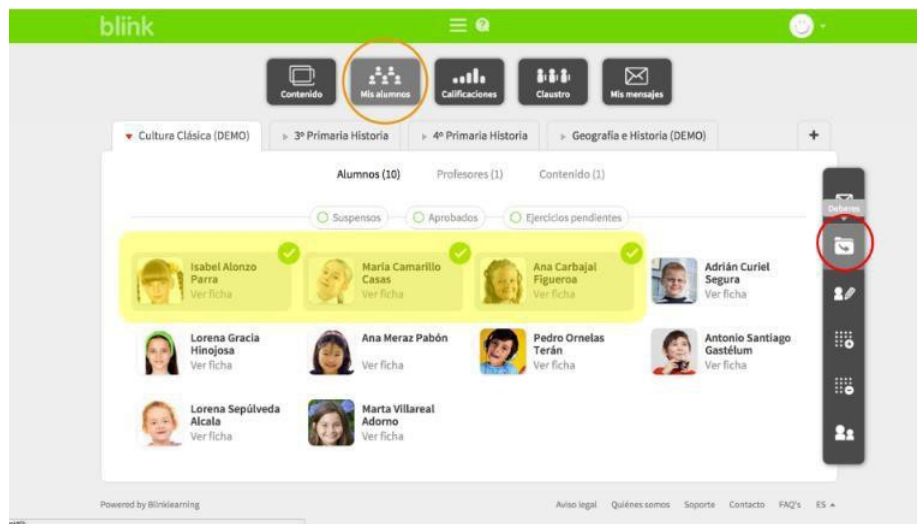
blink

Contenido
Mis alumnos
Calificaciones
Claustro
Mis mensajes

Cultura Clásica (DEMO)
3º Primaria Historia
4º Primaria Historia
Geografía e Historia (DEMO)
+

Alumnos (10)
Profesores (1)
Contenido (1)

Suspensos
Aprobados
Ejercicios pendientes

Deberes

Isabel Alonzo Parra
Ver ficha

María Camarillo Casas
Ver ficha

Ana Carbajal Figueroa
Ver ficha

Adrián Curiel Segura
Ver ficha

Lorena Gracia Hinojosa
Ver ficha

Ana Meraz Pabón
Ver ficha

Pedro Ornelas Terán
Ver ficha

Antonio Santiago Gastélum
Ver ficha

Lorena Sepúlveda Alcala
Ver ficha

Marta Villareal Adorno
Ver ficha

Powered by Blinklearning

Aviso legal
Quiénes somos
Soporte
Contacto
FAQ's
ES